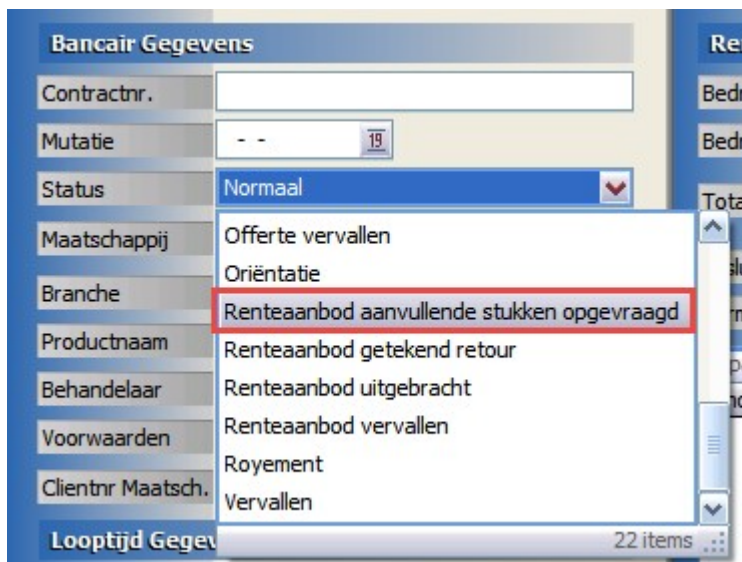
Bancair Gegevens

Contractnr.

Mutatie

- -

19

Status

Normaal

Maatschappij

Branche

Productnaam

Behandelaar

Voorwaarden

Clientnr Maatsch.

Looptijd Gegev

Offerte vervallen

Oriëntatie

Renteaanbod aanvullende stukken opgevraagd

Renteaanbod getekend retour

Renteaanbod uitgebracht

Renteaanbod vervallen

Royement

Vervallen

22 items

Re

Bedr

Bedr

Tota